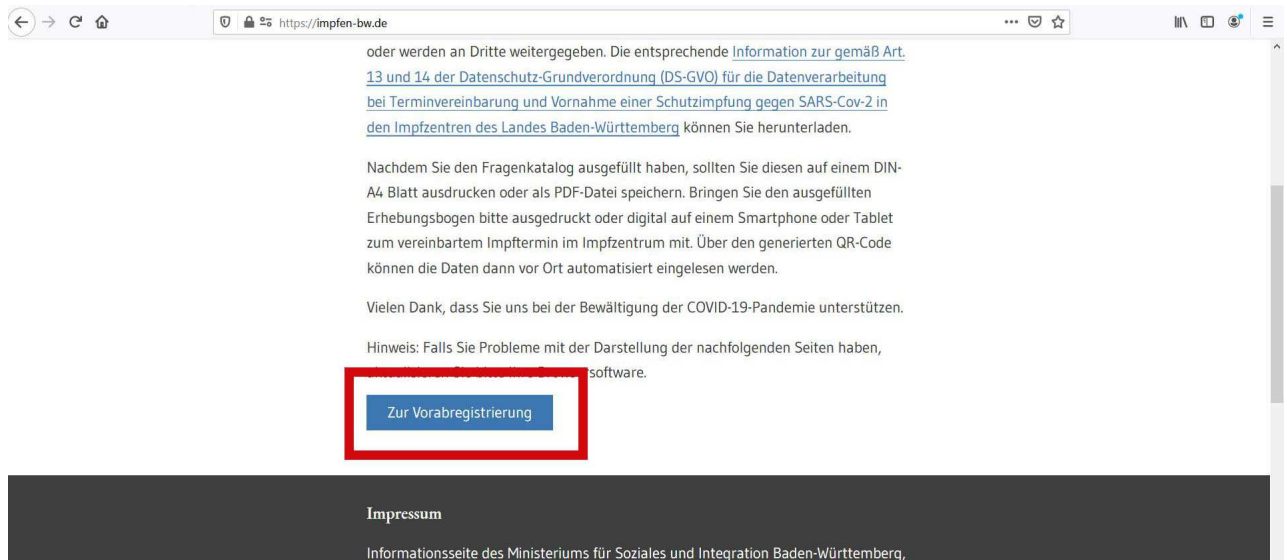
https://impfen-bw.de

oder werden an Dritte weitergegeben. Die entsprechende Information zur gemäß Art. 13 und 14 der Datenschutz-Grundverordnung (DS-GVO) für die Datenverarbeitung bei Terminvereinbarung und Vornahme einer Schutzimpfung gegen SARS-Cov-2 in den Impfzentren des Landes Baden-Württemberg können Sie herunterladen.

Nachdem Sie den Fragenkatalog ausgefüllt haben, sollten Sie diesen auf einem DIN-A4 Blatt ausdrucken oder als PDF-Datei speichern. Bringen Sie den ausgefüllten Erhebungsbogen bitte ausgedruckt oder digital auf einem Smartphone oder Tablet zum vereinbartem Impftermin im Impfzentrum mit. Über den generierten QR-Code können die Daten dann vor Ort automatisiert eingelesen werden.

Vielen Dank, dass Sie uns bei der Bewältigung der COVID-19-Pandemie unterstützen.

Hinweis: Falls Sie Probleme mit der Darstellung der nachfolgenden Seiten haben, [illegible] software.

Zur Vorabregistrierung

Impressum

Informationsseite des Ministeriums für Soziales und Integration Baden-Württemberg,